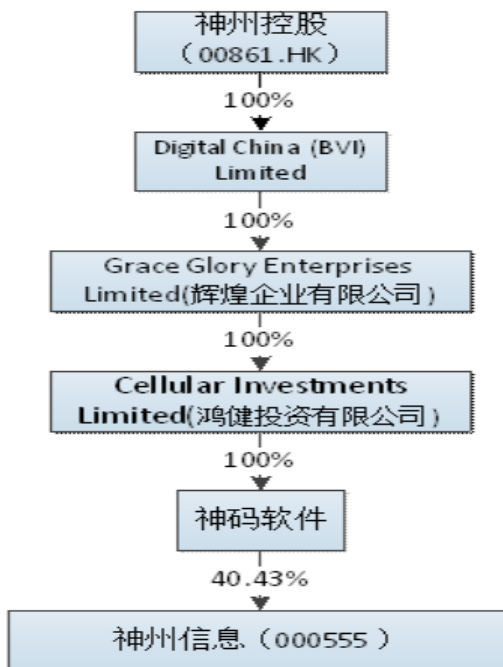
神州控股
（00861.HK）

100%

Digital China (BVI) Limited

100%

Grace Glory Enterprises Limited(辉煌企业有限公司)

100%

Cellular Investments Limited(鸿健投资有限公司)

100%

神码软件

40.43%

神州信息（000555）